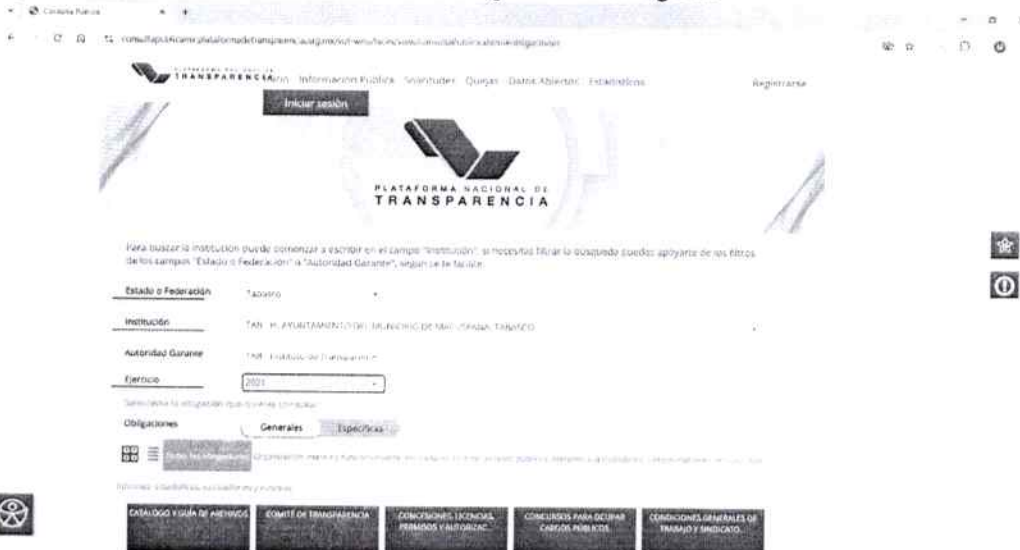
Consulta Pública

consultapublicamx.plataformadetransparencia.org.mx/vut-web/faces/view/consultaPublica.xhtml#obligaciones

PLATAFORMA NACIONAL DE TRANSPARENCIA Inicio Información Pública Solicitudes Quejas Datos Abiertos Estadísticas

Registrarse

Iniciar sesión

PLATAFORMA NACIONAL DE TRANSPARENCIA

Para buscar la institución puede comenzar a escribir en el campo "Institución", si necesitas filtrar la búsqueda puedes apoyarte de los filtros de los campos "Estado o Federación" o "Autoridad Garante", según se te facilite.

Estado o Federación Tabasco

Institución TAB - H. AYUNTAMIENTO DEL MUNICIPIO DE MACUSPANA, TABASCO

Autoridad Garante TAB - Instituto de Transparencia

Ejercicio 2021

Selecciona la obligación que quieres consultar

Obligaciones Generales Específicas

Todas las obligaciones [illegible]

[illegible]

CATÁLOGO Y GUÍA DE ARCHIVOS COMITÉ DE TRANSPARENCIA CONCESIONES, LICENCIAS, PERMISOS Y AUTORIZAC... CONCURSOS PARA OCUPAR CARGOS PÚBLICOS CONDICIONES GENERALES DE TRABAJO Y SINDICATO...